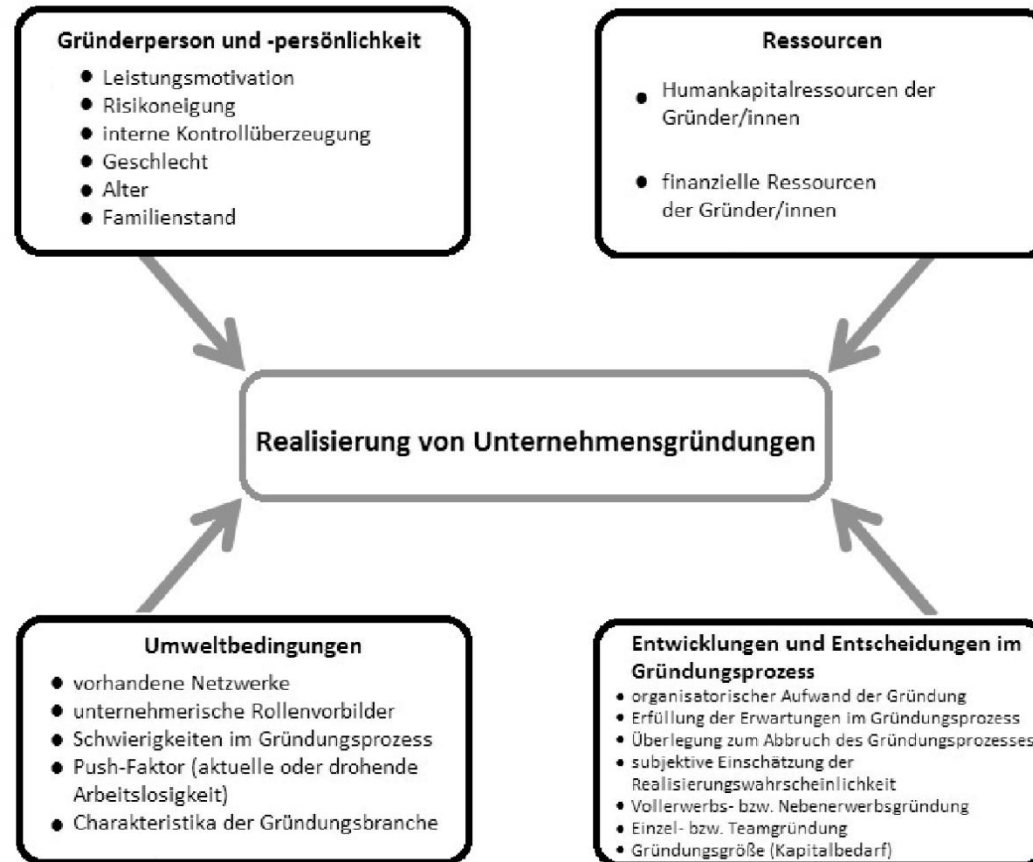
Gründerperson und -persönlichkeit
- Leistungsmotivation
- Risikoneigung
- interne Kontrollüberzeugung
- Geschlecht
- Alter
- Familienstand

Ressourcen
- Humankapitalressourcen der Gründer/innen
- finanzielle Ressourcen der Gründer/innen

Realisierung von Unternehmensgründungen

Umweltbedingungen
- vorhandene Netzwerke
- unternehmerische Rollenvorbilder
- Schwierigkeiten im Gründungsprozess
- Push-Faktor (aktuelle oder drohende Arbeitslosigkeit)
- Charakteristika der Gründungsbranche

Entwicklungen und Entscheidungen im Gründungsprozess
- organisatorischer Aufwand der Gründung
- Erfüllung der Erwartungen im Gründungsprozess
- Überlegung zum Abbruch des Gründungsprozesses
- subjektive Einschätzung der Realisierungswahrscheinlichkeit
- Vollerwerbs- bzw. Nebenerwerbsgründung
- Einzel- bzw. Teamgründung
- Gründungsgröße (Kapitalbedarf)